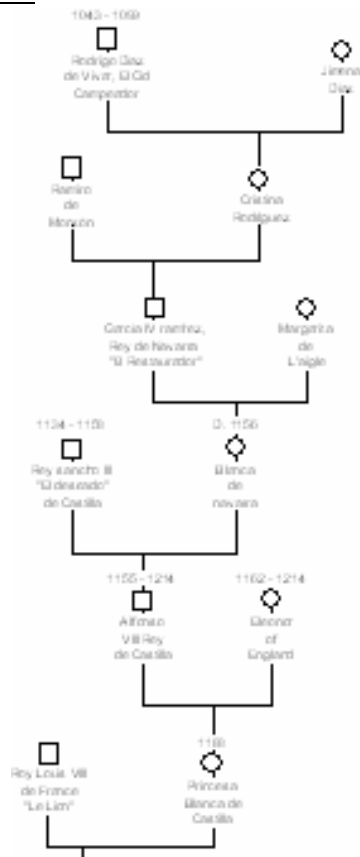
1043 - 1099
Rodrigo Diaz de Vivar, El Cid Campeador

Jimena Diaz

Ramiro de Monzón

Cristina Rodriguez

Garcia IV ramírez, Rey de Navarra "El Restaurador"

Margarita de L'aigle

1134 - 1158
Rey sancho III "El deseado" de Castilla

D. 1156
Blanca de navarra

1155 - 1214
Alfonso VIII Rey de Castilla

1162 - 1214
Eleanor of England

1188
Princesa Blanca de Castilla

Rey Louis VIII de France "Le Lion"